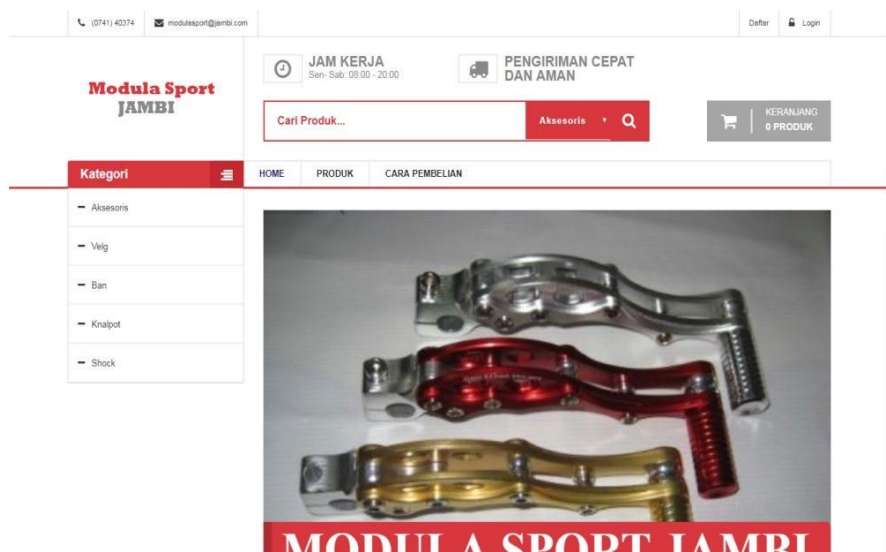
(0741) 40374 modulasport@jambi.com

Daftar Login

Modula Sport
JAMBI

JAM KERJA
Sen- Sab: 08:00 - 20:00

PENGIRIMAN CEPAT DAN AMAN

Cari Produk...

Aksesoris

KERANJANG
0 PRODUK

Kategori

HOME PRODUK CARA PEMBELIAN

Aksesoris

Velg

Ban

Knalpot

Shock

MODULA SPORT JAMBI